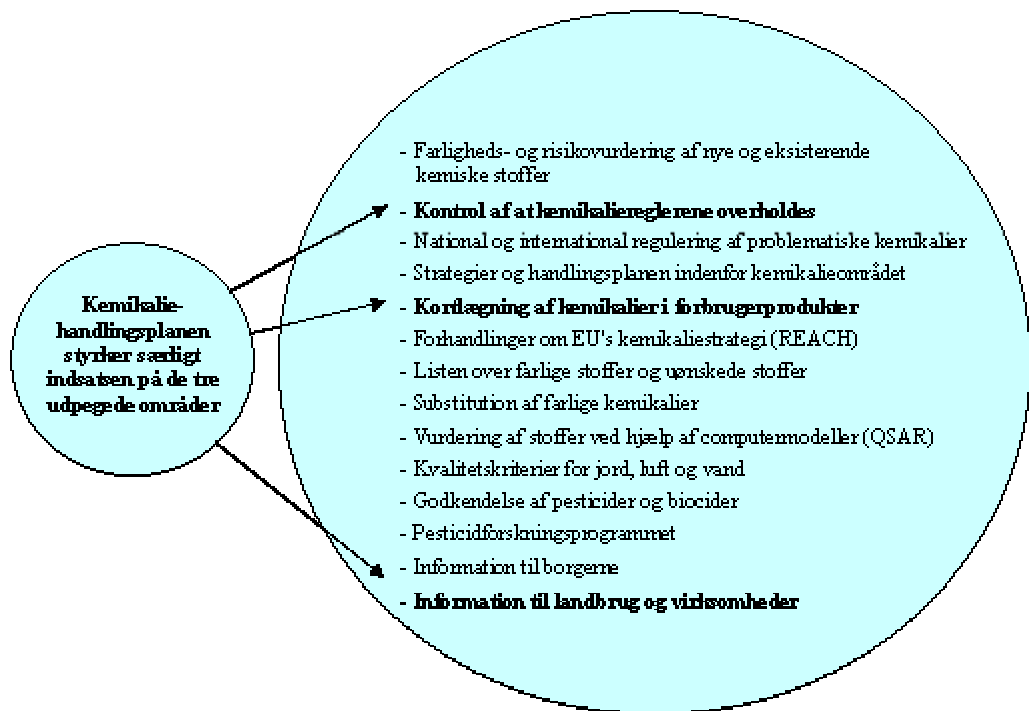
Kemikalie-handlingsplanen styrker særligt indsatsen på de tre udpegede områder

- Farligheds- og risikovurdering af nye og eksisterende kemiske stoffer
- Kontrol af at kemikaliereglerene overholdes
- National og international regulering af problematiske kemikalier
- Strategier og handlingsplanen indenfor kemikalieområdet
- Kortlægning af kemikalier i forbrugerprodukter
- Forhandlinger om EU's kemikaliestrategi (REACH)
- Listen over farlige stoffer og uønskede stoffer
- Substitution af farlige kemikalier
- Vurdering af stoffer ved hjælp af computermodeller (QSAR)
- Kvalitetskriterier for jord, luft og vand
- Godkendelse af pesticider og biocider
- Pesticidforskningsprogrammet
- Information til borgerne
- Information til landbrug og virksomheder